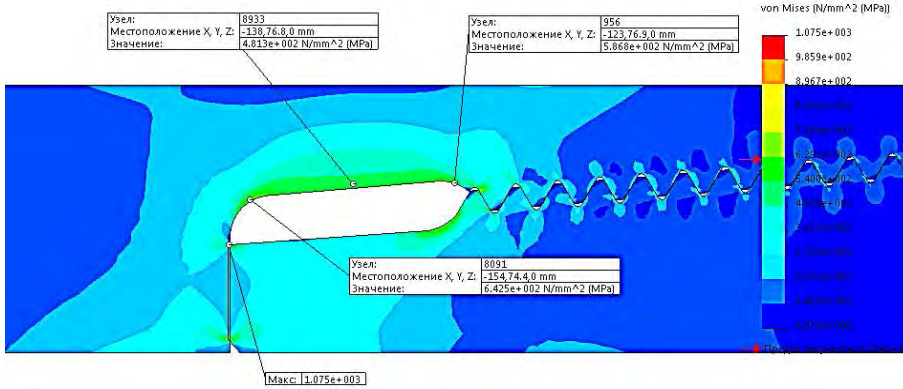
| Узел: | 8933 |
|---|---|
| Местоположение X, Y, Z: | -138,76.8,0 mm |
| Значение: | 4.813e+002 N/mm^2 (MPa) |

| Узел: | 956 |
|---|---|
| Местоположение X, Y, Z: | -123,76.9,0 mm |
| Значение: | 5.868e+002 N/mm^2 (MPa) |

von Mises (N/mm^2 (MPa))

1.075e+003
9.859e+002
8.967e+002
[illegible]
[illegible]
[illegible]
5.400e+002
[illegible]
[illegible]
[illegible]
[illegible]
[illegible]
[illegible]

| Узел: | 8091 |
|---|---|
| Местоположение X, Y, Z: | -154,74.4,0 mm |
| Значение: | 6.425e+002 N/mm^2 (MPa) |

Макс: 1.075e+003

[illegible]